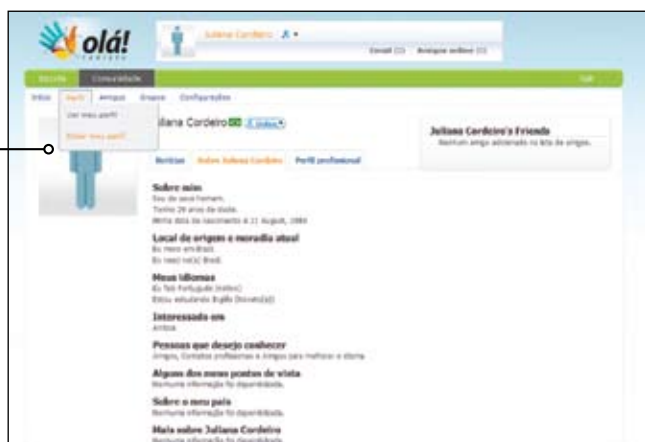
olá!

Juliana Cordeiro

Email (1) Amigos online (1)

Escola Comunidade Sair

Início Perfil Amigos Grupos Configurações

Ver meu perfil

Editar meu perfil

Juliana Cordeiro (Online)

Juliana Cordeiro's Friends

Nenhum amigo adicionado na lista de amigos.

Noticias Sobre Juliana Cordeiro Perfil profissional

Sobre mim
Sou do sexo homem.
Tenho 29 anos de idade.
Minha data de nascimento é 11 August, 1984

Local de origem e moradia atual
Eu moro em Brasil.
Eu nasci no(a) Brasil.

Meus idiomas
Eu falo Português (nativo)
Estou estudando Inglês (Iniciante)

Interessado em
Ambos

Pessoas que desejo conhecer
Amigos, Contatos profissionais e Amigos para melhorar o idioma

Alguns dos meus pontos de vista
Nenhuma informação foi disponibilizada.

Sobre o meu país
Nenhuma informação foi disponibilizada.

Mais sobre Juliana Cordeiro
Nenhuma informação foi disponibilizada.